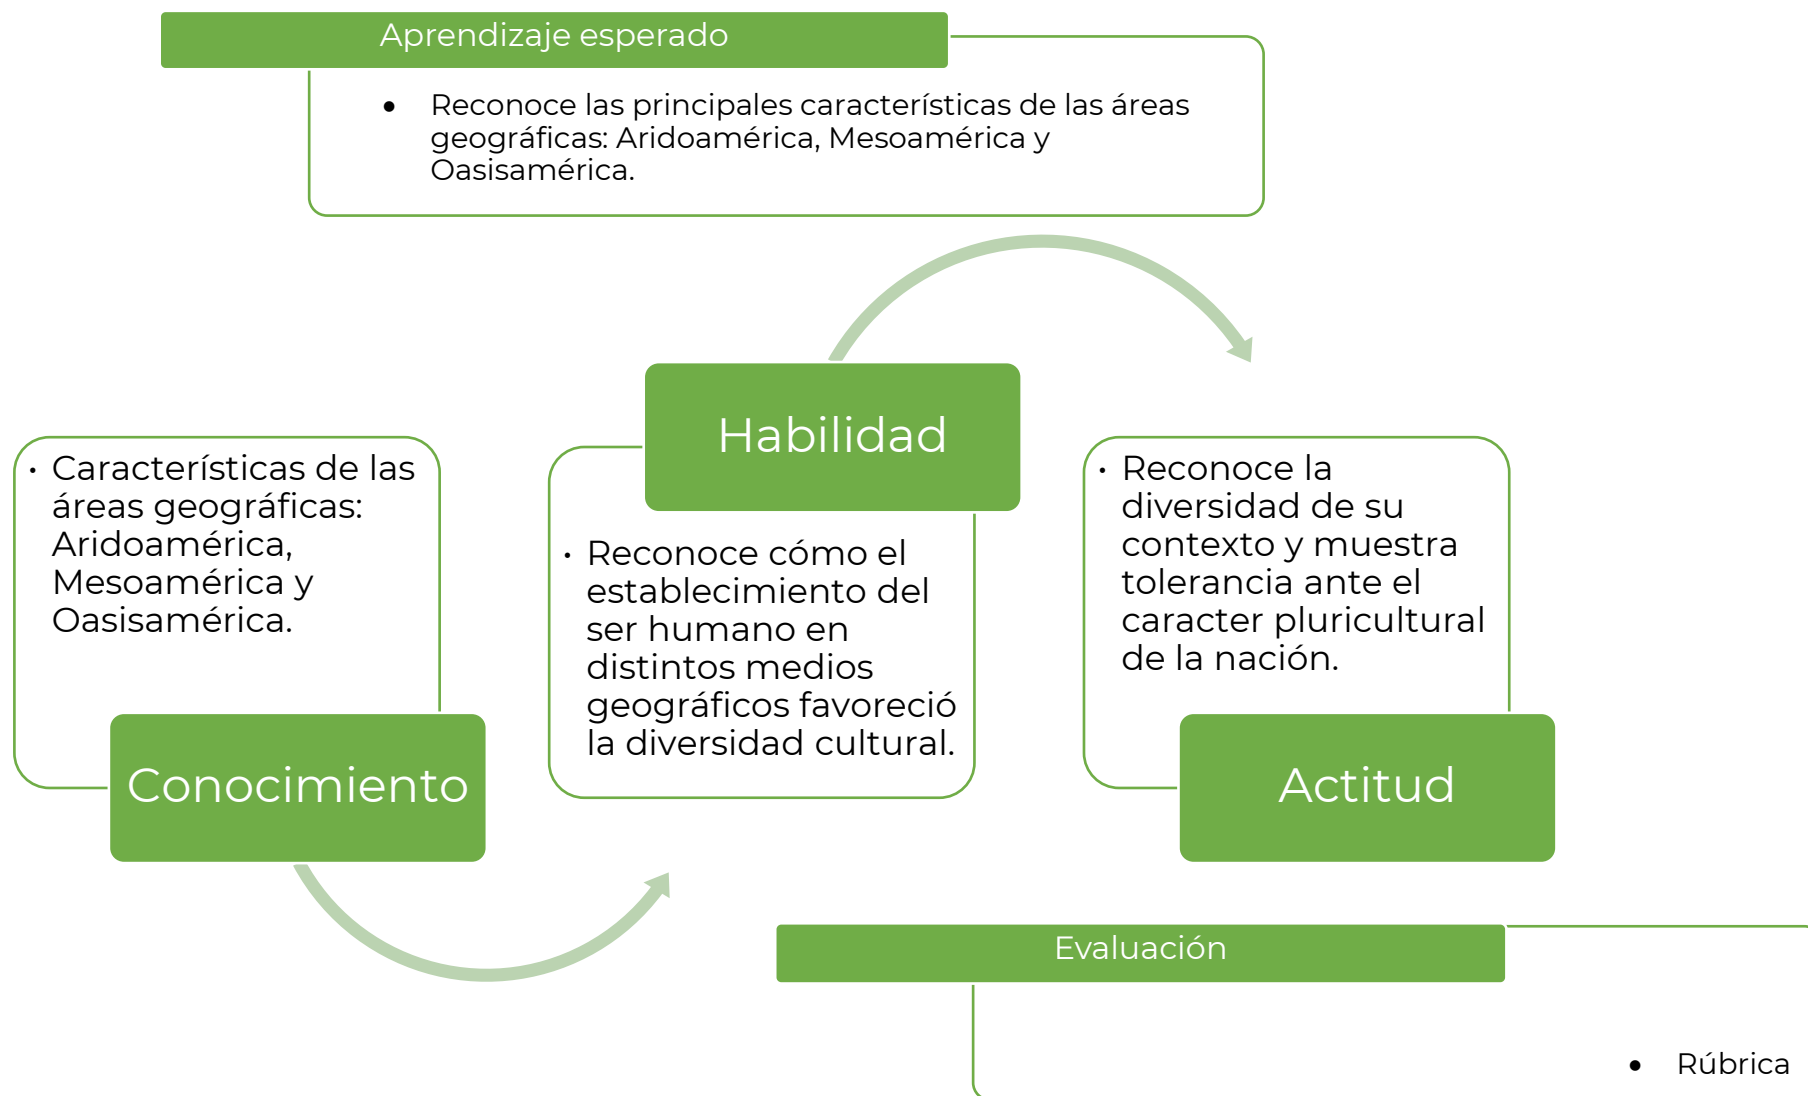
Aprendizaje esperado

- Reconoce las principales características de las áreas geográficas: Aridoamérica, Mesoamérica y Oasisamérica.

Habilidad

- Características de las áreas geográficas: Aridoamérica, Mesoamérica y Oasisamérica.

Conocimiento

- Reconoce cómo el establecimiento del ser humano en distintos medios geográficos favoreció la diversidad cultural.

- Reconoce la diversidad de su contexto y muestra tolerancia ante el caracter pluricultural de la nación.

Actitud

Evaluación

- Rúbrica